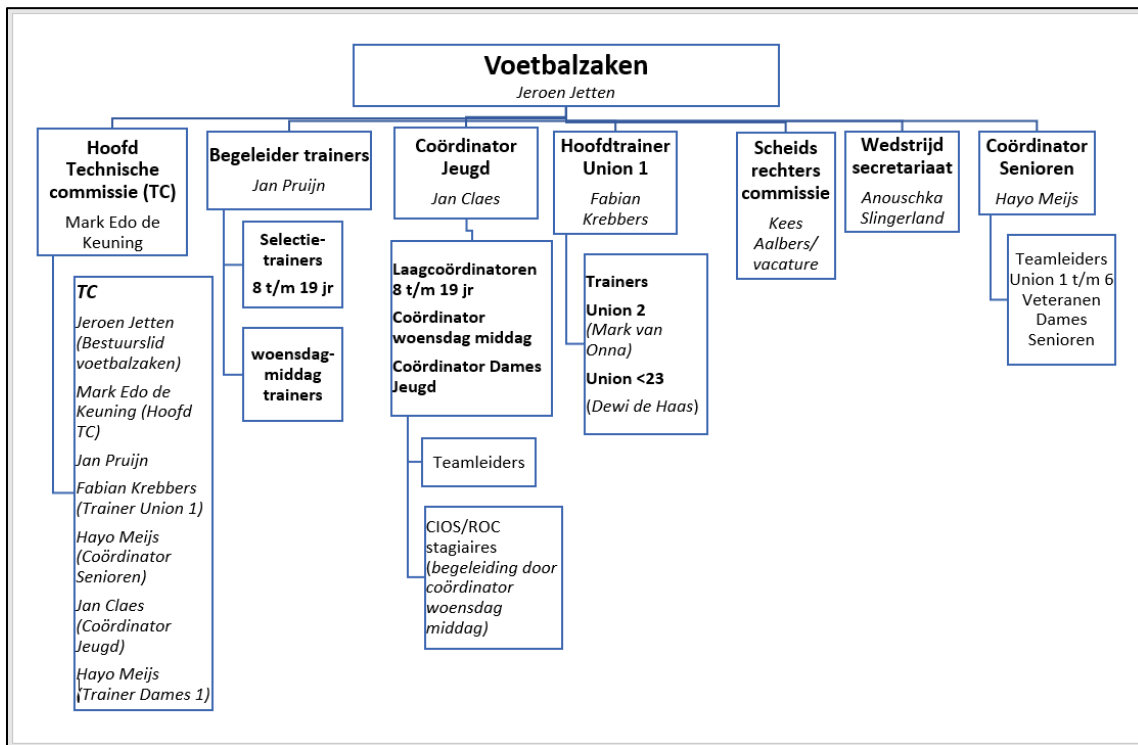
Voetbalzaken
Jeroen Jetten

Hoofd Technische commissie (TC)
Mark Edo de Keuning

TC
Jeroen Jetten (Bestuurslid voetbalzaken)
Mark Edo de Keuning (Hoofd TC)
Jan Pruijn
Fabian Krebbers (Trainer Union 1)
Hayo Meijs (Coördinator Senioren)
Jan Claes (Coördinator Jeugd)
Hayo Meijs (Trainer Dames 1)

Begeleider trainers
Jan Pruijn

Selectie-trainers 8 t/m 19 jr

woensdag-middag trainers

Coördinator Jeugd
Jan Claes

Laagcoördinatoren 8 t/m 19 jr
Coördinator woensdag middag
Coördinator Dames Jeugd

Teamleiders

CIOS/ROC stagiaires (begeleiding door coördinator woensdag middag)

Hoofdtrainer Union 1
Fabian Krebbers

Trainers
Union 2
(Mark van Onna)
Union <23
(Dewi de Haas)

Scheids rechters commissie
Kees Aalbers/ vacature

Wedstrijd secretariaat
Anouschka Slingerland

Coördinator Senioren
Hayo Meijs

Teamleiders Union 1 t/m 6 Veteranen Dames Senioren